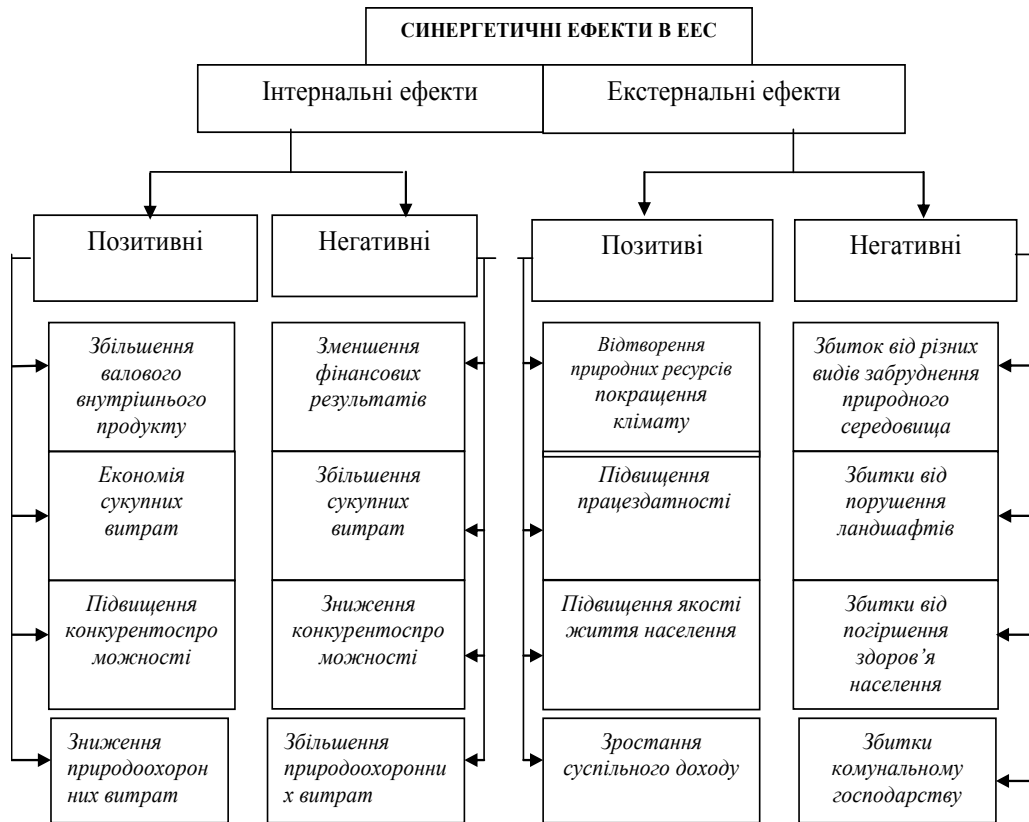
СИНЕРГЕТИЧНІ ЕФЕКТИ В ЕЕС

Інтернальні ефекти

Екстернальні ефекти

Позитивні

Негативні

Позитиві

Негативні

Збільшення валового внутрішнього продукту

Економія сукупних витрат

Підвищення конкурентоспроможності

Зниження природоохоронних витрат

Зменшення фінансових результатів

Збільшення сукупних витрат

Зниження конкурентоспроможності

Збільшення природоохоронних витрат

Відтворення природних ресурсів покращення клімату

Підвищення працездатності

Підвищення якості життя населення

Зростання суспільного доходу

Збиток від різних видів забруднення природного середовища

Збитки від порушення ландшафтів

Збитки від погіршення здоров'я населення

Збитки комунальному господарству